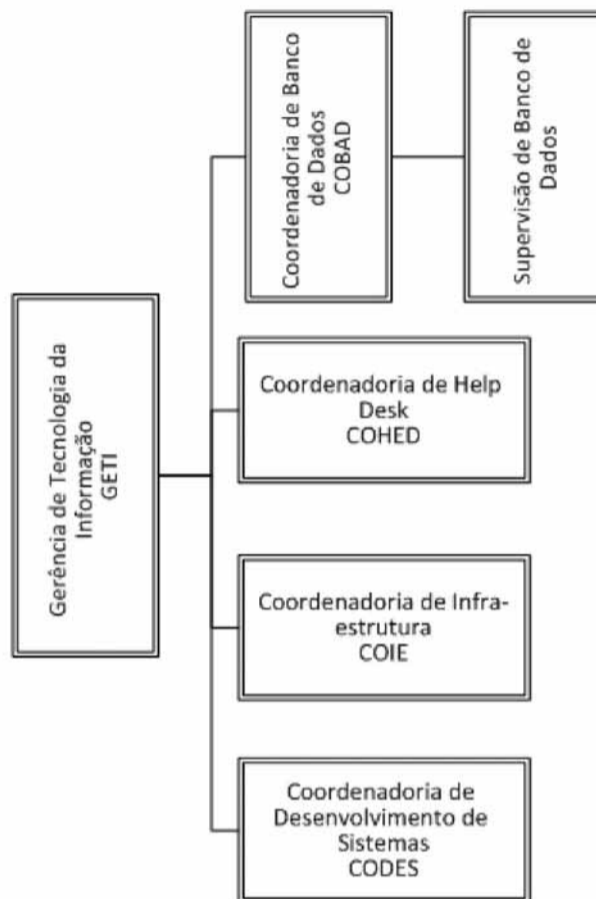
Gerência de Tecnologia da Informação
GETI

Coordenadoria de Banco de Dados
COBAD

Supervisão de Banco de Dados

Coordenadoria de Help Desk
COHED

Coordenadoria de Infraestrutura
COIE

Coordenadoria de Desenvolvimento de Sistemas
CODES